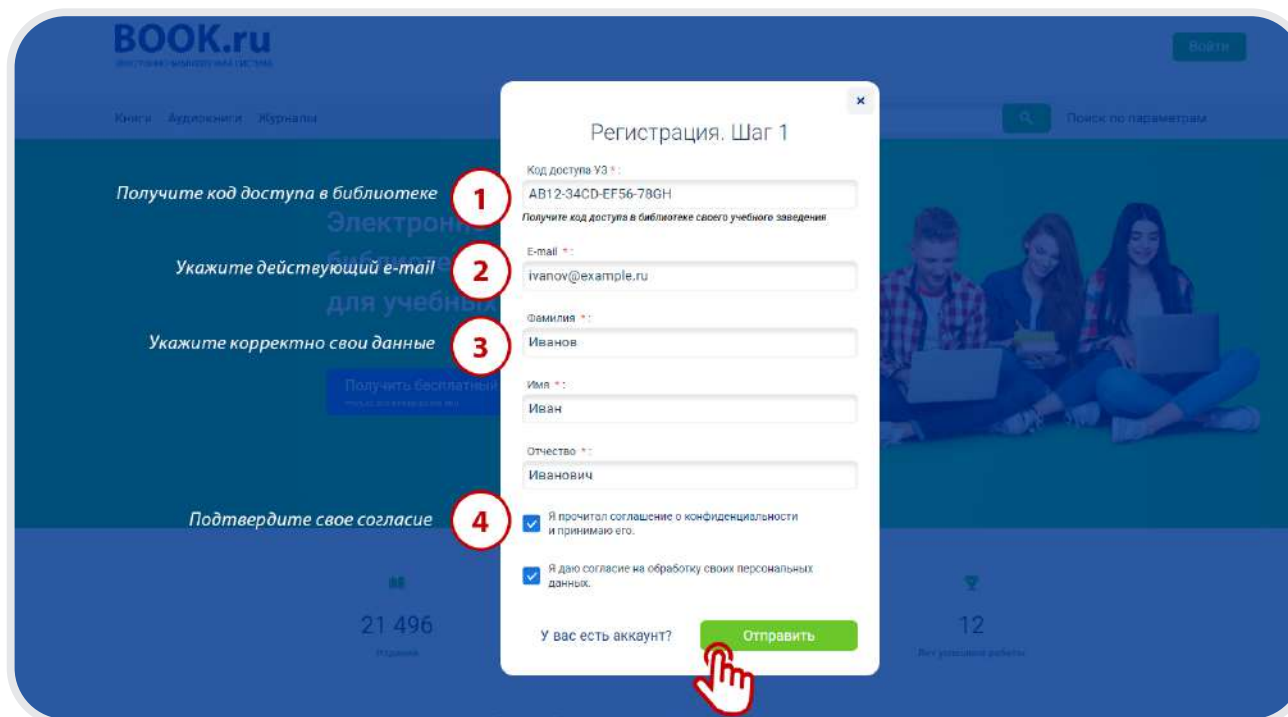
BOOK.ru
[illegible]

Войти

Книги Аудиокниги Журналы

Поиск по параметрам

Получите код доступа в библиотеке

Укажите действующий e-mail

Укажите корректно свои данные

Подтвердите свое согласие

Электронно библиоте для учебны

Получить бесплатный

21 496

12

×

Регистрация. Шаг 1

Код доступа УЗ * :
AB12-34CD-EF56-78GH
Получите код доступа в библиотеке своего учебного заведения

1

E-mail * :
ivanov@example.ru

2

Фамилия * :
Иванов

3

Имя * :
Иван

Отчество * :
Иванович

4

Я прочитал соглашение о конфиденциальности и принимаю его.

Я даю согласие на обработку своих персональных данных.

У вас есть аккаунт?

Отправить